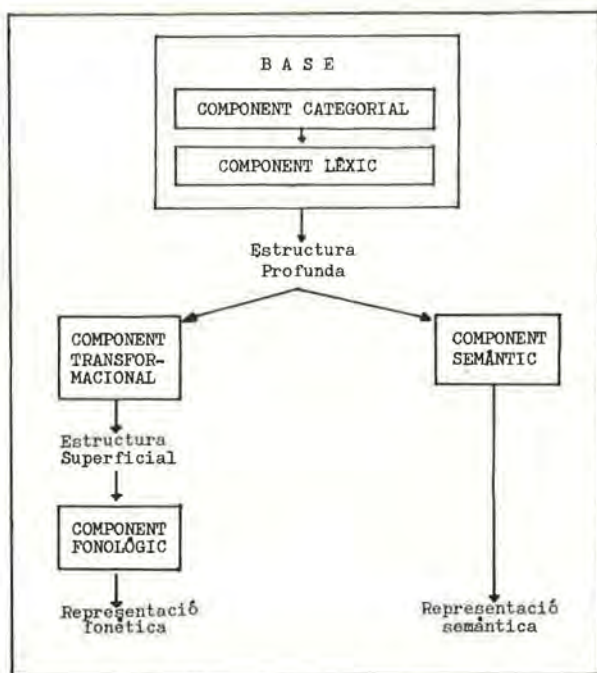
B A S E

COMPONENT CATEGORIAL

COMPONENT LÈXIC

Estructura Profunda

COMPONENT TRANSFORMACIONAL

COMPONENT SEMÀNTIC

Estructura Superficial

COMPONENT FONOLÒGIC

Representació fonètica

Representació semàntica